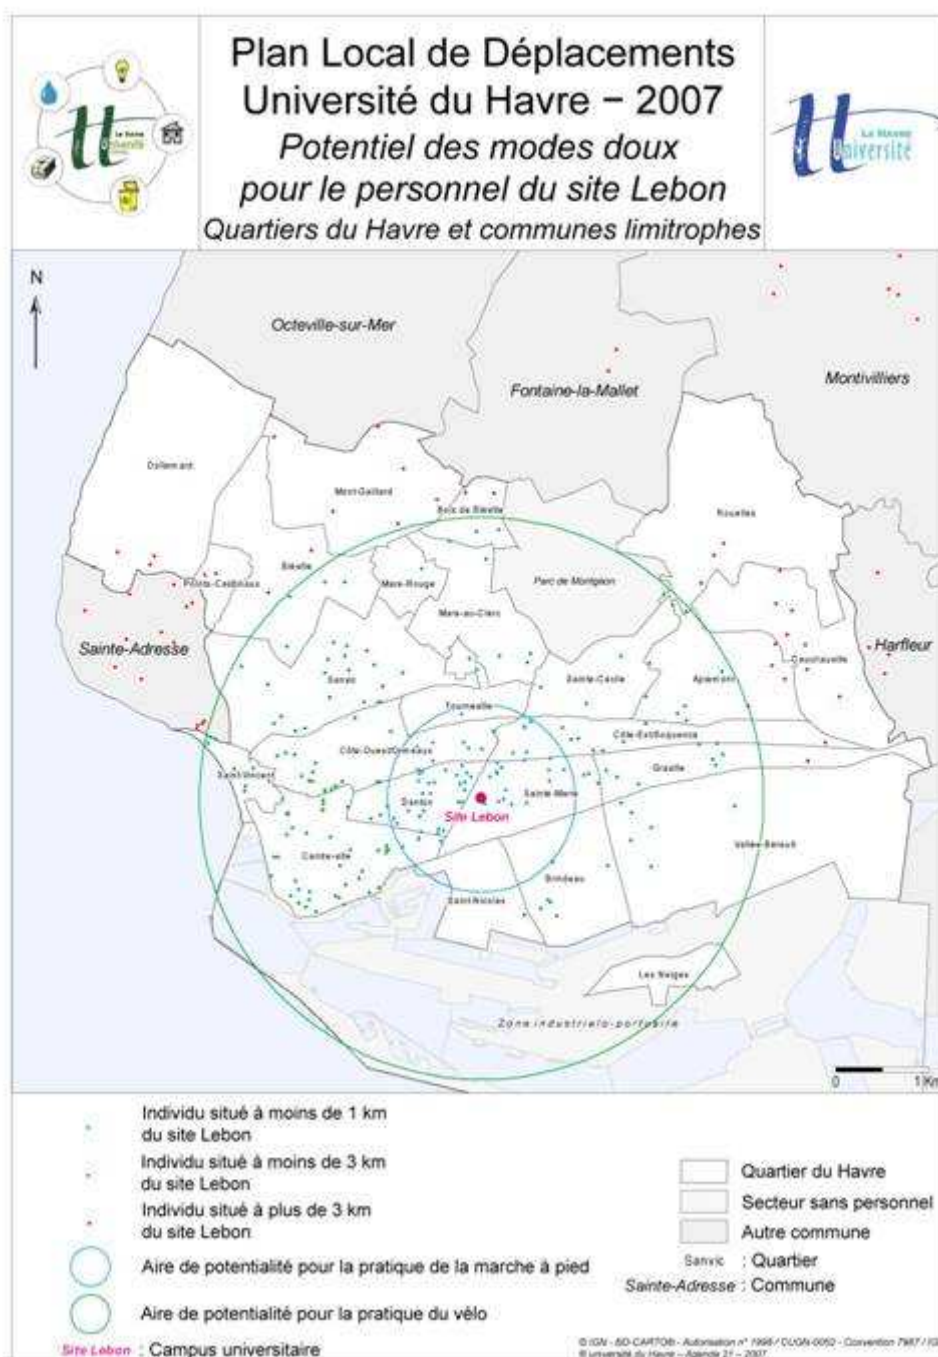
Plan Local de Déplacements
Université du Havre − 2007
Potentiel des modes doux
pour le personnel du site Lebon
Quartiers du Havre et communes limitrophes

Le Havre Université

La Havre Université

N

Octeville-sur-Mer

Fontaine-la-Mallet

Montivilliers

Dollemard

Mont-Gaillard

Bois de Bléville

Rouelles

Bléville

Mare-Rouge

Parc de Montgeon

Points-Cardinaux

Mare-au-Clerc

Sainte-Adresse

Harfleur

Caucriauville

Sanvic

Sainte-Cécile

Aplemont

Tourneville

Côte-Ouest/Ormeaux

Côte-Est/Soquence

Saint-Vincent

Graville

Danton

Sainte-Marie

Site Lebon

Vallée-Béreult

Centre-ville

Brindeau

Saint-Nicolas

Les Neiges

Zone industrielo-portuaire

0 1 Km

Individu situé à moins de 1 km du site Lebon

Individu situé à moins de 3 km du site Lebon

Individu situé à plus de 3 km du site Lebon

Aire de potentialité pour la pratique de la marche à pied

Aire de potentialité pour la pratique du vélo

Site Lebon : Campus universitaire

Quartier du Havre

Secteur sans personnel

Autre commune

Sanvic : Quartier

Sainte-Adresse : Commune

© IGN - BD-CARTO® - Autorisation n° 1995 / DUGN-0050 - Convention 7987 / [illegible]
© université du Havre – Agenda 21 – 2007